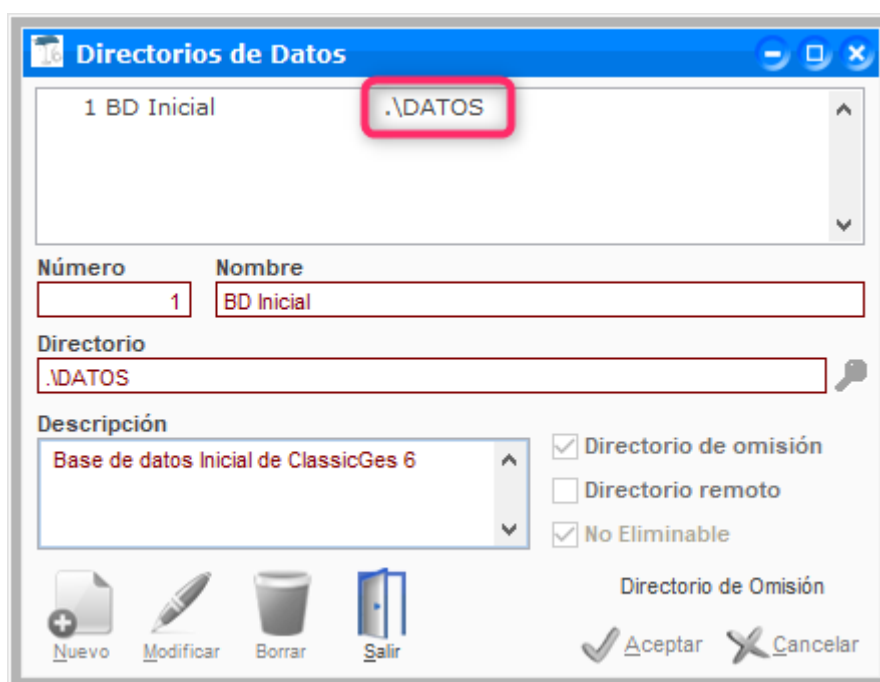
Directorios de Datos

1 BD Inicial .\DATOS

Número
1

Nombre
BD Inicial

Directorio
.\DATOS

Descripción
Base de datos Inicial de ClassicGes 6

Directorio de omisión
Directorio remoto
No Eliminable

Nuevo Modificar Borrar Salir

Directorio de Omisión

Aceptar Cancelar